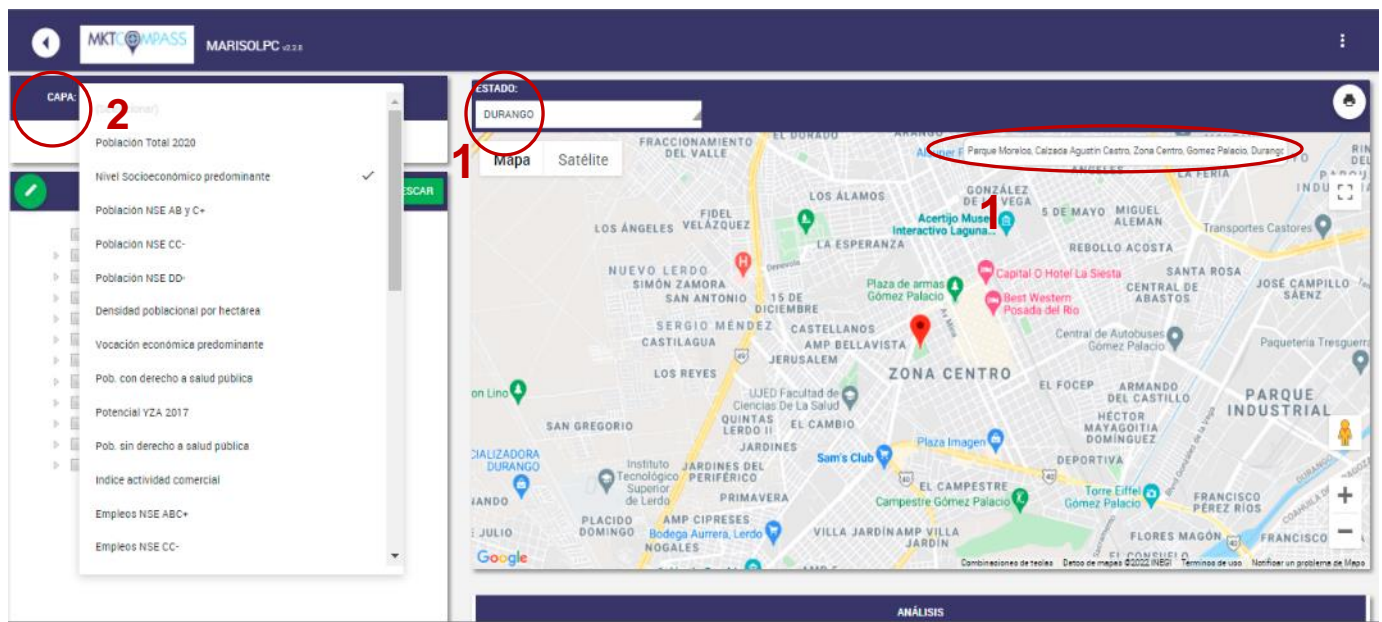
MKTCOMPASS MARISOLPC v2.2.8

CAPA:

2

Población Total 2020

Nivel Socioeconómico predominante

Población NSE AB y C+

Población NSE CC-

Población NSE DD-

Densidad poblacional por hectárea

Vocación económica predominante

Pob. con derecho a salud pública

Potencial YZA 2017

Pob. sin derecho a salud pública

Indice actividad comercial

Empleos NSE ABC+

Empleos NSE CC-

ESCAR

ESTADO:

DURANGO

1

Mapa Satélite

Parque Morelos, Calzada Agustín Castro, Zona Centro, Gomez Palacio, Durango

1

FRACCIONAMIENTO DEL VALLE
EL DORADO
LOS ÁLAMOS
GONZÁLEZ DE LA VEGA
LA FERIA
INDUSTRIAL
FIDEL VELÁZQUEZ
LOS ÁNGELES
Acertijo Museo Interactivo Laguna...
5 DE MAYO
MIGUEL ALEMAN
Transportes Castores
LA ESPERANZA
REBOLLO ACOSTA
NUEVO LERDO
SIMÓN ZAMORA
SAN ANTONIO
15 DE DICIEMBRE
Plaza de armas Gómez Palacio
Capital O Hotel La Siesta
SANTA ROSA
CENTRAL DE ABASTOS
JOSÉ CAMPILLO SÁENZ
Best Western Posada del Rio
SERGIO MÉNDEZ
CASTILAGUA
CASTELLANOS
AMP BELLAVISTA
JERUSALEM
Central de Autobuses Gómez Palacio
Paquetería Tresguerra
LOS REYES
ZONA CENTRO
EL FOCEP
ARMANDO DEL CASTILLO
PARQUE INDUSTRIAL
on Lino
UJED Facultad de Ciencias De La Salud
SAN GREGORIO
QUINTAS LERDO II
EL CAMBIO
HÉCTOR MAYAGOITIA DOMÍNGUEZ
JARDINES
Plaza Imagen
CIALIZADORA DURANGO
Sam's Club
DEPORTIVA
Instituto Tecnológico Superior de Lerdo
JARDINES DEL PERIFÉRICO
EL CAMPESTRE
Torre Eiffel Gómez Palacio
FRANCISCO PÉREZ RÍOS
IANDO
PRIMAVERA
Campestre Gómez Palacio
E JULIO
PLACIDO DOMINGO
AMP CIPRESES
Bodega Aurrera, Lerdo
NOGALES
VILLA JARDÍN
AMP VILLA JARDÍN
FLORES MAGÓN
EL CONSUELO
FRANCISCO
Google
Combinaciones de teclas
Datos de mapas ©2022 INEGI
Términos de uso
Notificar un problema de Maps

ANÁLISIS